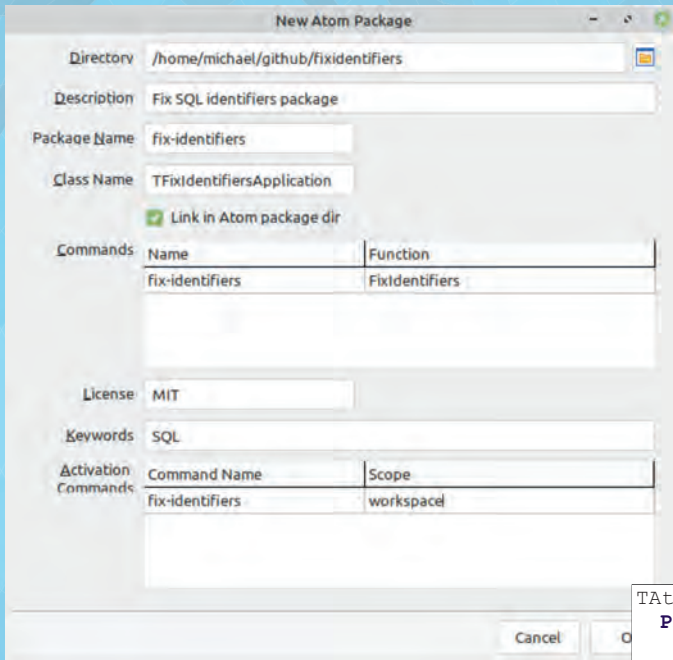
New Atom Package

Directory /home/michael/github/fixidentifiers

Description Fix SQL identifiers package

Package Name fix-identifiers

Class Name TFixIdentifiersApplication

Link in Atom package dir

Commands

| Name | Function |
|---|---|
| fix-identifiers | FixIdentifiers |

License MIT

Keywords SQL

Activation Commands

| Command Name | Scope |
|---|---|
| fix-identifiers | workspace |

Cancel O

TAt
P